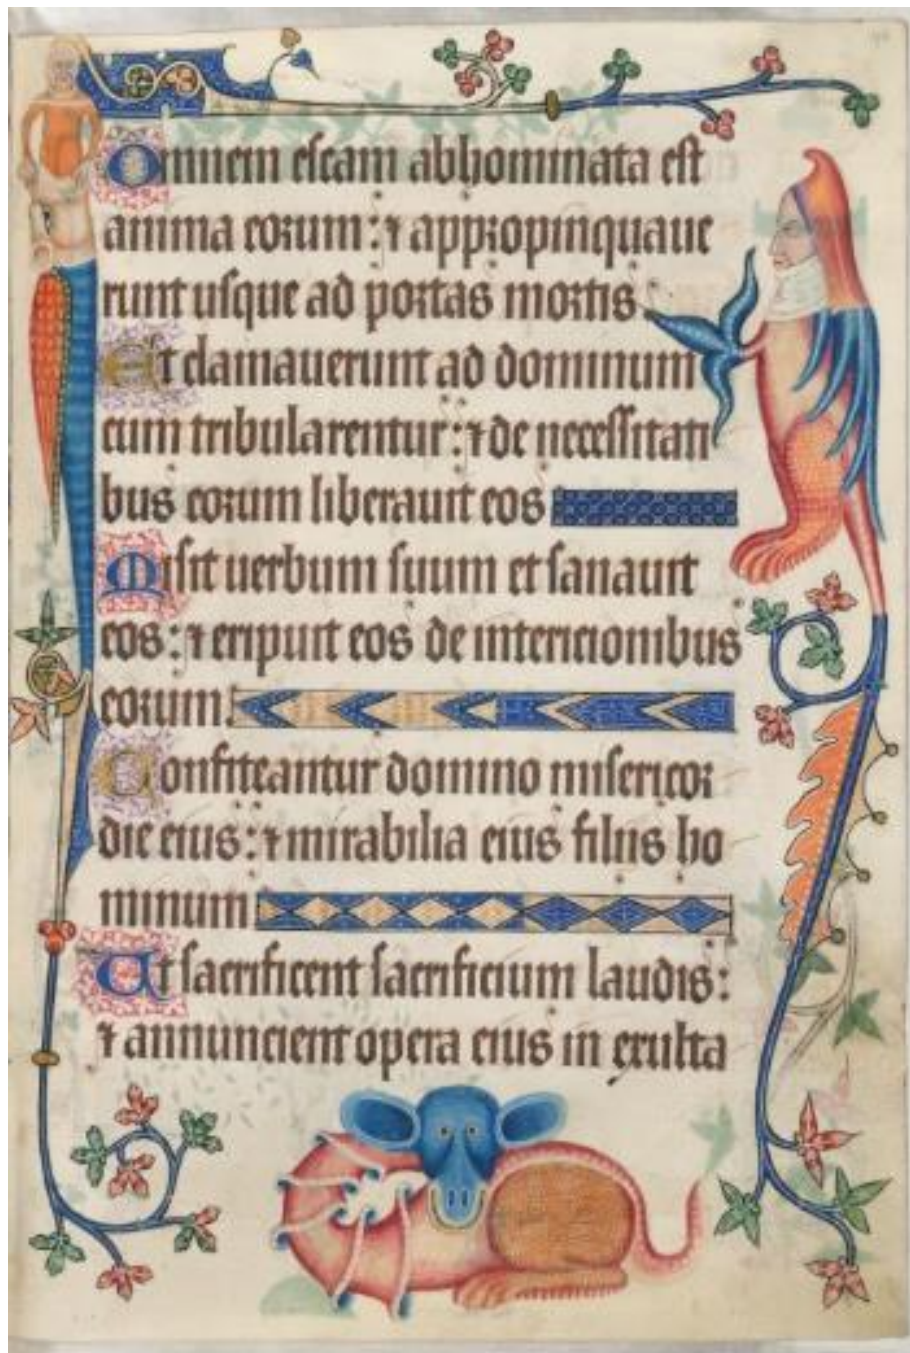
Omnem escam abhominata est anima eorum: ⁊ appropinquaue runt usque ad portas mortis.
Et clamauerunt ad dominum cum tribularentur: ⁊ de necessitati bus eorum liberauit eos
Misit uerbum suum et sanauit eos: ⁊ eripuit eos de interitionibus eorum.
Confiteantur domino misericor die eius: ⁊ mirabilia eius filiis ho minum
Et sacrificent sacrificium laudis: ⁊ annuncient opera eius in exulta